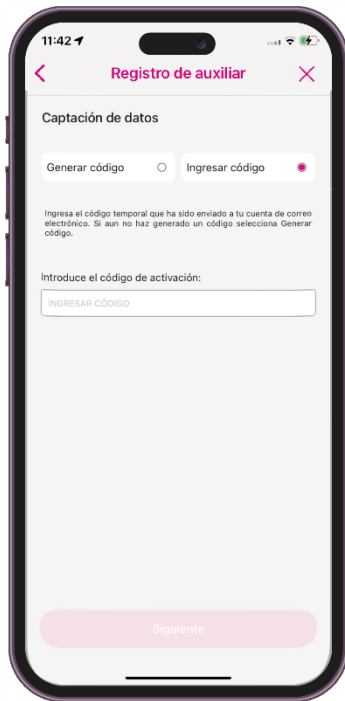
11:42

Registro de auxiliar

Captación de datos

Generar código

Ingresar código

Ingresa el código temporal que ha sido enviado a tu cuenta de correo electrónico. Si aun no haz generado un código selecciona Generar código.

Introduce el código de activación:

INGRESAR CÓDIGO

Siguiente